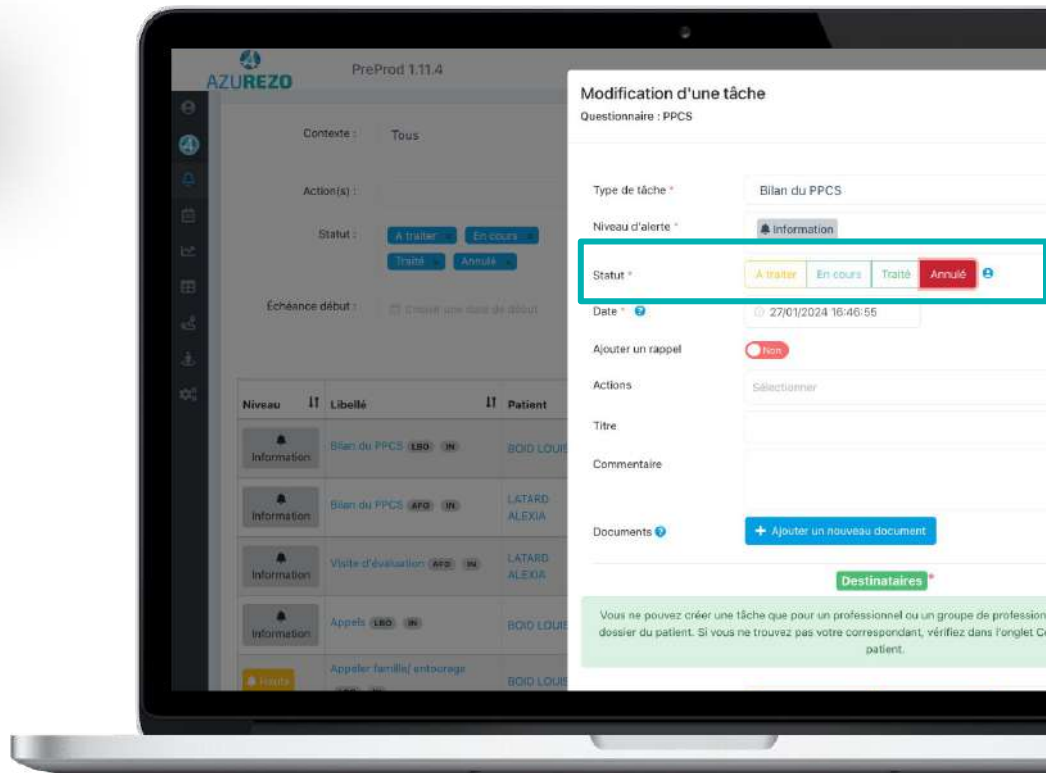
AZUREZO PreProd 1.11.4

Contexte : Tous

Action(s) :

Statut : A traiter En cours Traité Annulé

Échéance début : Choisir une date de début

| Niveau | Libellé | Patient |
|---|---|---|
| Information | Bilan du PPCS LBO IN | BOID LOUIS |
| Information | Bilan du PPCS AFO IN | LATARD ALEXIA |
| Information | Visite d'évaluation AFO IN | LATARD ALEXIA |
| Information | Appels LBO IN | BOID LOUIS |
| Haute | Appeler famille/ entourage | BOID LOUIS |

Modification d'une tâche
Questionnaire : PPCS

Type de tâche * Bilan du PPCS
Niveau d'alerte * Information
Statut * A traiter En cours Traité Annulé
Date * 27/01/2024 16:46:55
Ajouter un rappel Non
Actions Sélectionner
Titre
Commentaire
Documents + Ajouter un nouveau document

Destinataires *

Vous ne pouvez créer une tâche que pour un professionnel ou un groupe de profession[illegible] dossier du patient. Si vous ne trouvez pas votre correspondant, vérifiez dans l'onglet C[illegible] patient.